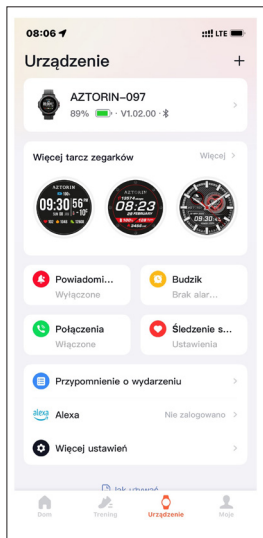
08:06

LTE

Urządzenie

+

AZTORIN-097

89% · V1.02.00 ·

Więcej tarcz zegarków

Więcej >

AZTORIN
09:30 56

1254
08:23
26 FEBRUARY

Powiadomi...
Wyłączone

Budzik
Brak alar...

Połączenia
Włączone

Śledzenie s...
Ustawienia

Przypomnienie o wydarzeniu

alexa Alexa

Nie zalogowano

Więcej ustawień

Jak używać

Dom

Trening

Urządzenie

Moje